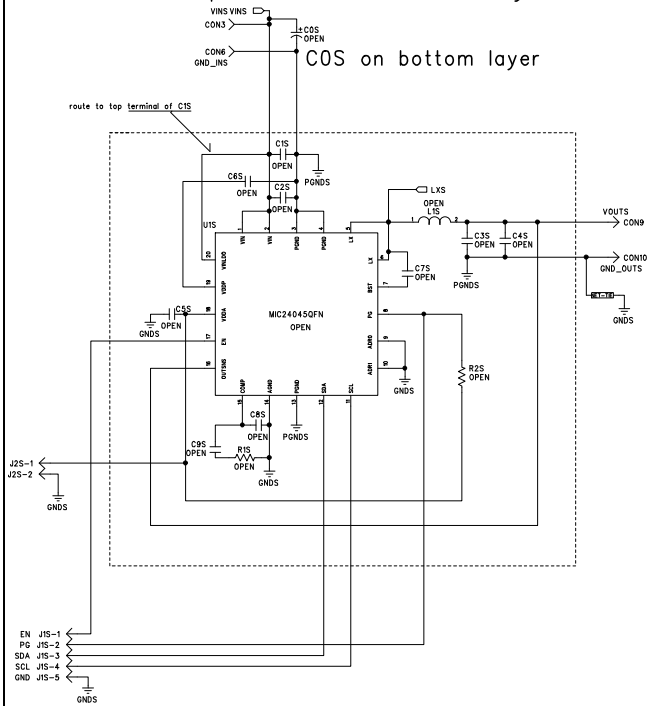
VINS VINS
CON3
C0S
OPEN
CON6
GND_INS
C0S on bottom layer
route to top terminal of C1S
C1S
OPEN
PGNDS
C6S
OPEN
C2S
OPEN
LXS
OPEN
L1S
VOUTS
CON9
C3S
OPEN
C4S
OPEN
CON10
GND_OUTS
PGNDS
NET-TIE
GNDS
U1S
VIN
VIN
PGND
PGND
LX
VBLDO
LX
BST
C7S
OPEN
VDDP
VDDA
EN
OUTSNS
PG
ADR0
ADR1
MIC24045QFN
OPEN
C5S
OPEN
GNDS
GNDS
R2S
OPEN
COMP
AGND
PGND
SDA
SCL
C8S
OPEN
PGNDS
C9S
OPEN
R1S
OPEN
GNDS
J2S-1
J2S-2
GNDS
EN J1S-1
PG J1S-2
SDA J1S-3
SCL J1S-4
GND J1S-5
GNDS